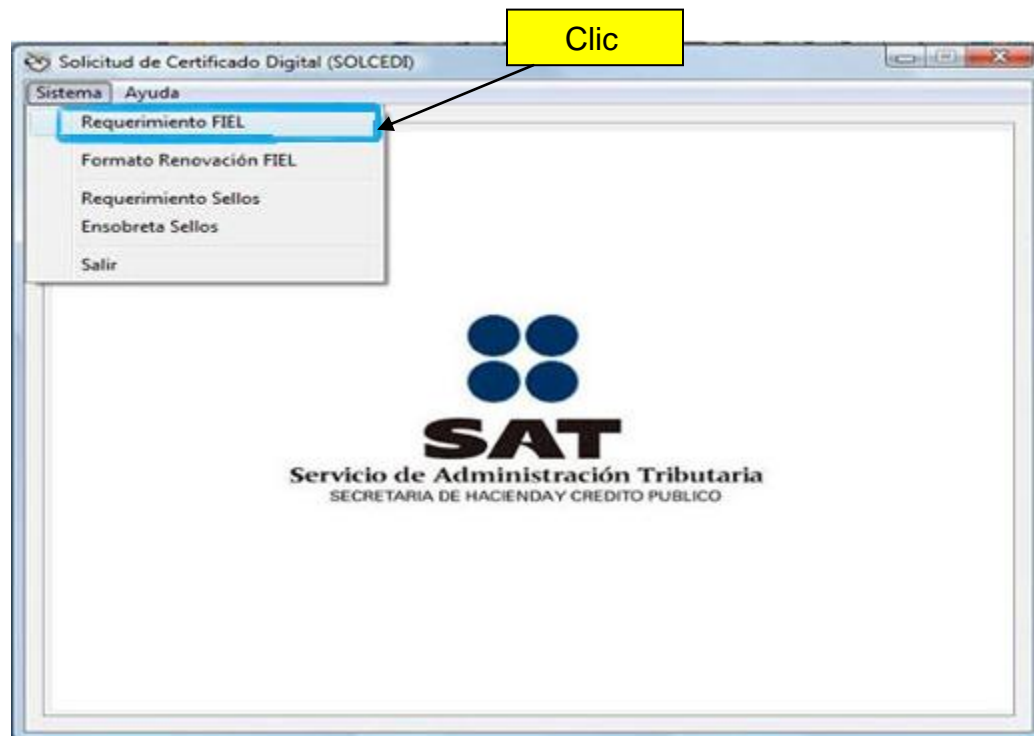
Clic

Solicitud de Certificado Digital (SOLCEDI)

Sistema Ayuda

Requerimiento FIEL

Formato Renovación FIEL

Requerimiento Sellos
Ensobreta Sellos

Salir

SAT
Servicio de Administración Tributaria
SECRETARIA DE HACIENDAY CREDITO PUBLICO